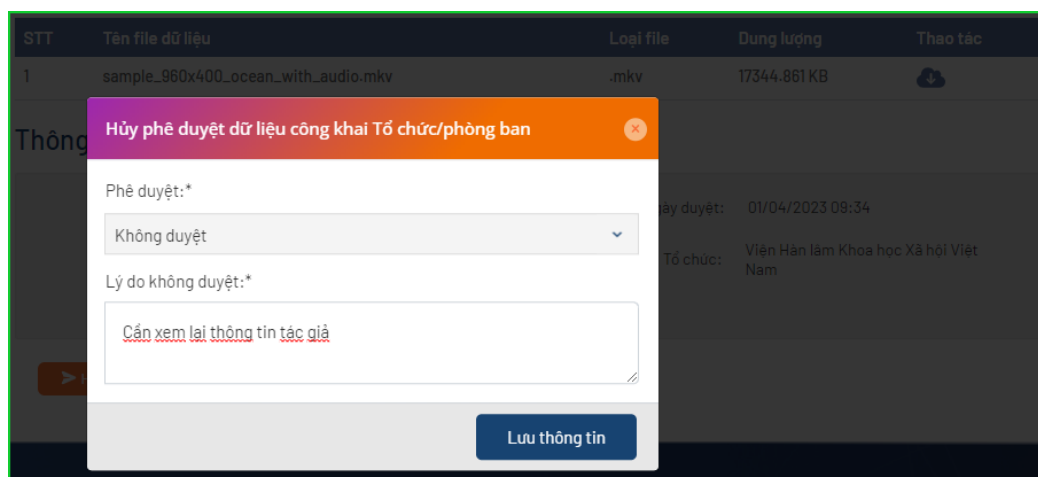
| STT | Tên file dữ liệu | Loại file | Dung lượng | Thao tác |
|---|---|---|---|---|
| 1 | sample_960x400_ocean_with_audio.mkv | .mkv | 17344.861 KB | |

Thông

Hủy phê duyệt dữ liệu công khai Tổ chức/phòng ban

Phê duyệt:*

Không duyệt

Lý do không duyệt:*

Cần xem lại thông tin tác giả

Lưu thông tin

...gày duyệt: 01/04/2023 09:34

Tổ chức: Viện Hàn lâm Khoa học Xã hội Việt Nam